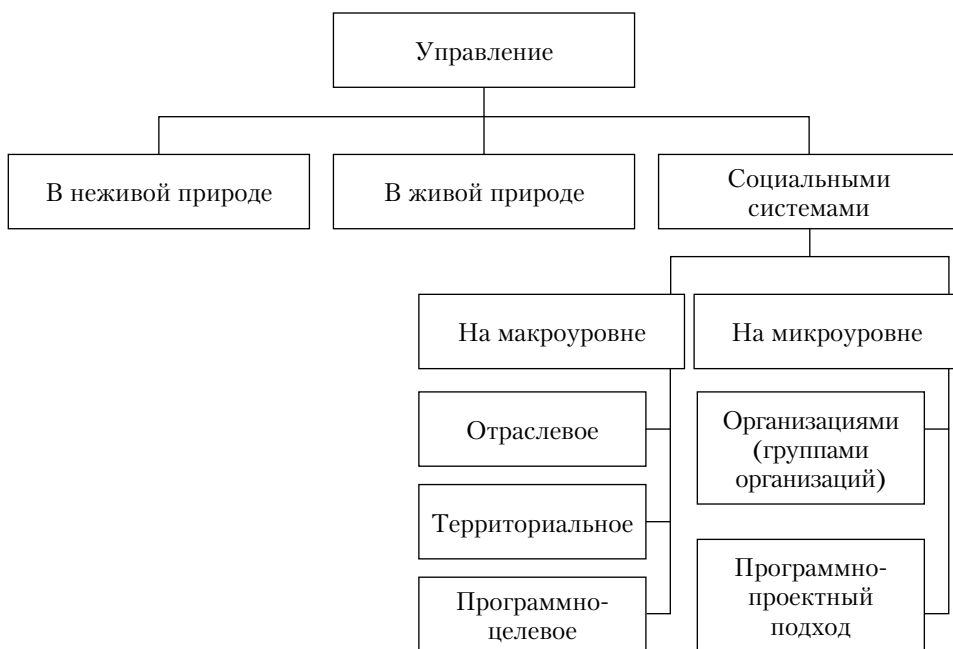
Управление

В неживой природе

В живой природе

Социальными системами

На макроуровне

На микроуровне

Отраслевое

Территориальное

Программно-целевое

Организациями (группами организаций)

Программно-проектный подход